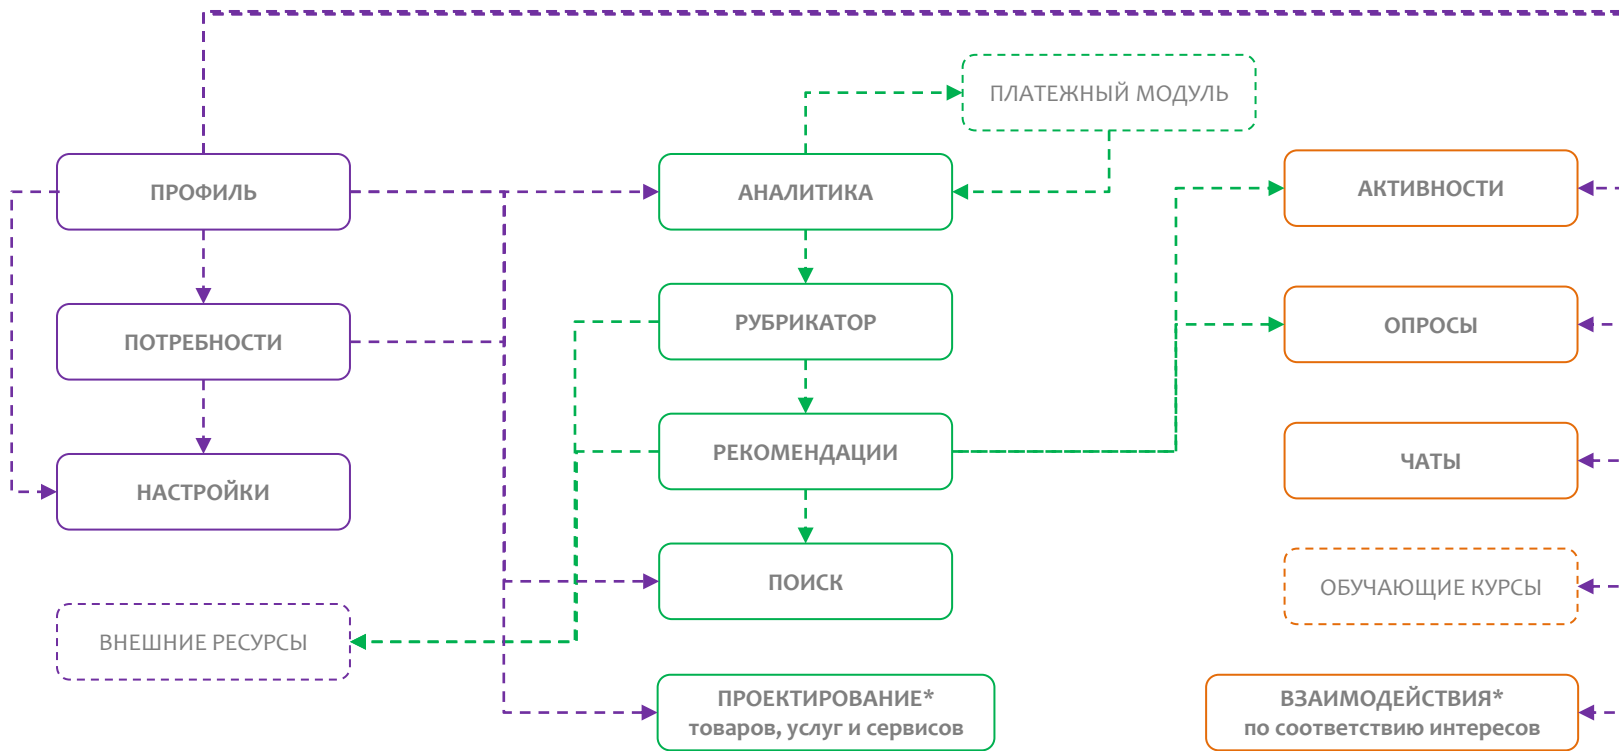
ПРОФИЛЬ

ПОТРЕБНОСТИ

НАСТРОЙКИ

ВНЕШНИЕ РЕСУРСЫ

ПЛАТЕЖНЫЙ МОДУЛЬ

АНАЛИТИКА

РУБРИКАТОР

РЕКОМЕНДАЦИИ

ПОИСК

ПРОЕКТИРОВАНИЕ*
товаров, услуг и сервисов

АКТИВНОСТИ

ОПРОСЫ

ЧАТЫ

ОБУЧАЮЩИЕ КУРСЫ

ВЗАИМОДЕЙСТВИЯ*
по соответствию интересов